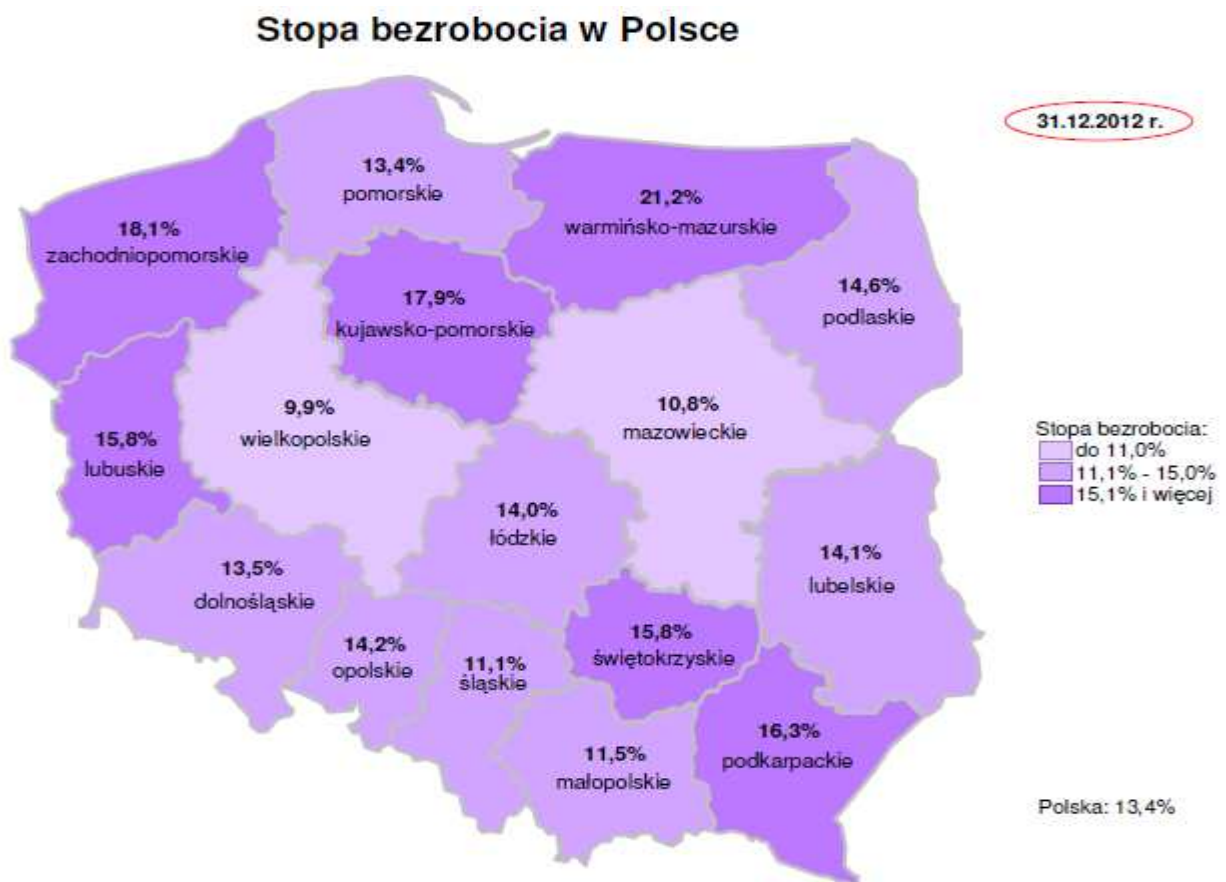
Stopa bezrobocia w Polsce

31.12.2012 r.

13,4%
pomorskie

18,1%
zachodniopomorskie

21,2%
warmińsko-mazurskie

17,9%
kujawsko-pomorskie

14,6%
podlaskie

9,9%
wielkopolskie

10,8%
mazowieckie

15,8%
lubuskie

14,0%
łódzkie

14,1%
lubelskie

13,5%
dolnośląskie

14,2%
opolskie

11,1%
śląskie

15,8%
świętokrzyskie

16,3%
podkarpackie

11,5%
małopolskie

Stopa bezrobocia:
do 11,0%
11,1% - 15,0%
15,1% i więcej

Polska: 13,4%